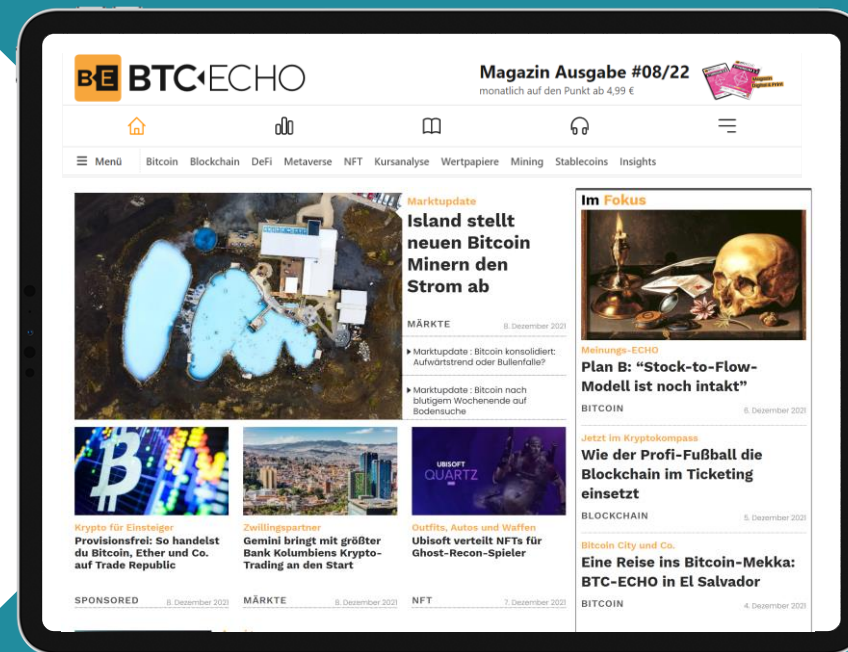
BE BTC‹ECHO

Magazin Ausgabe #08/22
monatlich auf den Punkt ab 4,99 €

Menü Bitcoin Blockchain DeFi Metaverse NFT Kursanalyse Wertpapiere Mining Stablecoins Insights

Marktupdate
Island stellt neuen Bitcoin Minern den Strom ab

MÄRKTE 8. Dezember 2021

Marktupdate : Bitcoin konsolidiert: Aufwärtstrend oder Bullenfalle?

Marktupdate : Bitcoin nach blutigem Wochenende auf Bodensuche

UBISOFT QUARTZ

Krypto für Einsteiger
Provisionsfrei: So handelst du Bitcoin, Ether und Co. auf Trade Republic

SPONSORED 8. Dezember 2021

Zwillingspartner
Gemini bringt mit größter Bank Kolumbiens Krypto-Trading an den Start

MÄRKTE 8. Dezember 2021

Outfits, Autos und Waffen
Ubisoft verteilt NFTs für Ghost-Recon-Spieler

NFT 7. Dezember 2021

Im Fokus

Meinungs-ECHO
Plan B: "Stock-to-Flow-Modell ist noch intakt"

BITCOIN 6. Dezember 2021

Jetzt im Kryptokompass
Wie der Profi-Fußball die Blockchain im Ticketing einsetzt

BLOCKCHAIN 5. Dezember 2021

Bitcoin City und Co.
Eine Reise ins Bitcoin-Mekka: BTC-ECHO in El Salvador

BITCOIN 4. Dezember 2021